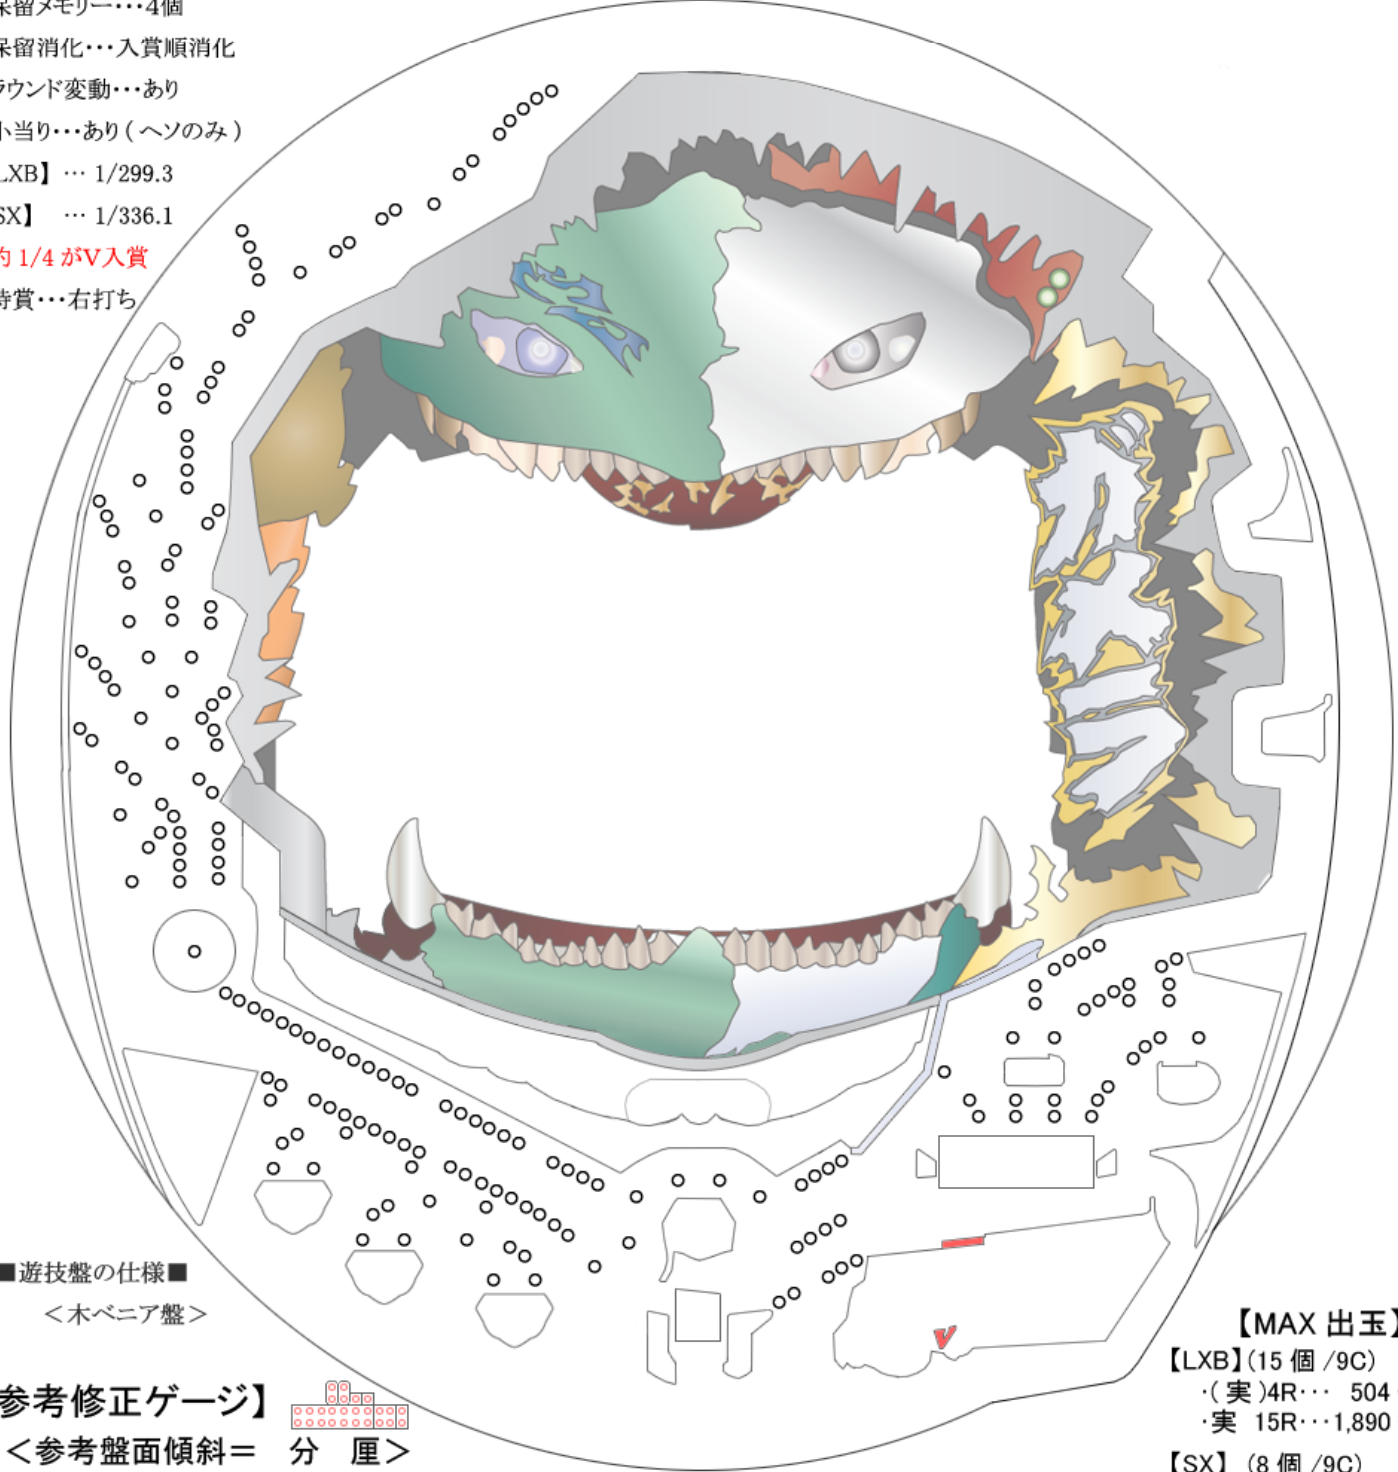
保留メモリー・・・4個
保留消化・・・入賞順消化
ラウンド変動・・・あり
小当り・・・あり（ヘソのみ）
LXB】 ・・・ 1/299.3
SX】 ・・・ 1/336.1
約 1/4 がV入賞
時賞・・・右打ち

カメラ

V

■遊技盤の仕様■
＜木ベニア盤＞

参考修正ゲージ】
＜参考盤面傾斜＝ 分 厘＞

【MAX 出玉】
【LXB】(15 個 /9C)
・(実)4R・・・ 504
・実 15R・・・1,890
【SX】 (8 個 /9C)